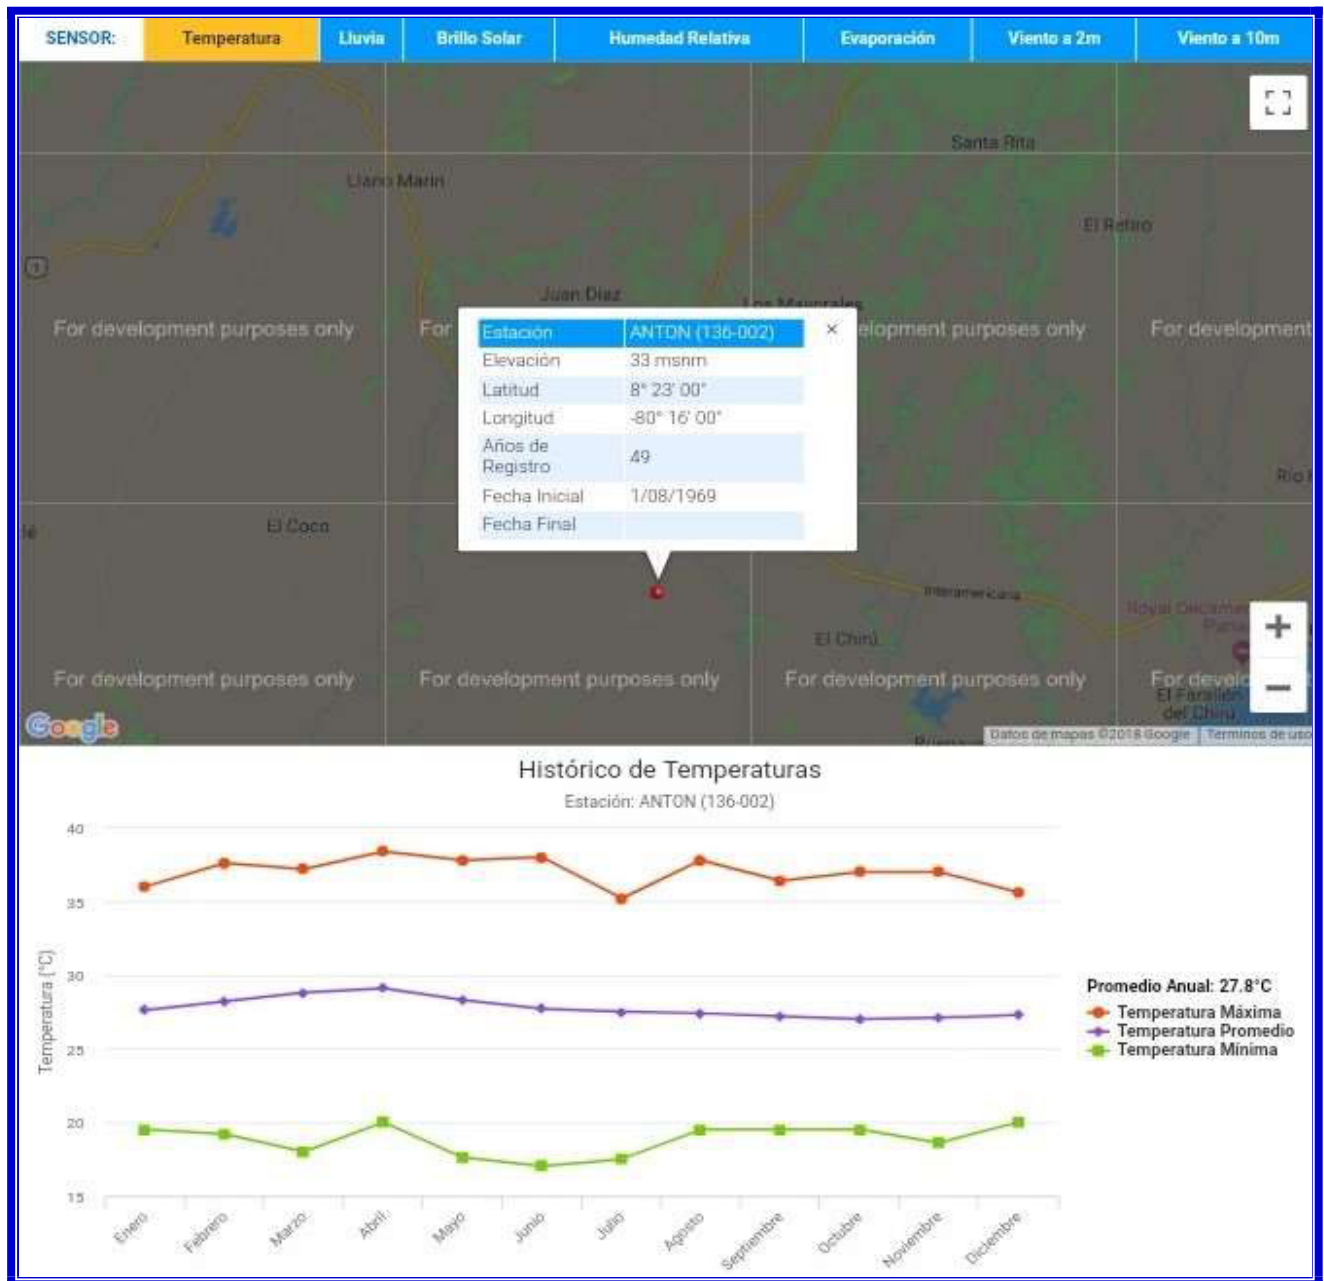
SENSOR: Temperatura Lluvia Brillo Solar Humedad Relativa Evaporación Viento a 2m Viento a 10m

Santa Rita
Llano Marin
El Retiro
Juan Diaz
Los Mavorales
For development purposes only
For
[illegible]elopment purposes only
For development
Rio
El Coco
Interamericana
El Chirú
Royal Decameron Panamá
For development purposes only
For development purposes only
For development purposes only
For develo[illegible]
El Farallón del Chirú
Google
Datos de mapas ©2018 Google Términos de uso

| Estación | ANTON (136-002) |
|---|---|
| Elevación | 33 msnm |
| Latitud | 8° 23' 00" |
| Longitud | -80° 16' 00" |
| Años de Registro | 49 |
| Fecha Inicial | 1/08/1969 |
| Fecha Final | |

Histórico de Temperaturas
Estación: ANTON (136-002)

Temperatura (°C)
40
35
30
25
20
15

Enero Febrero Marzo Abril Mayo Junio Julio Agosto Septiembre Octubre Noviembre Diciembre

Promedio Anual: 27.8°C
Temperatura Máxima
Temperatura Promedio
Temperatura Mínima